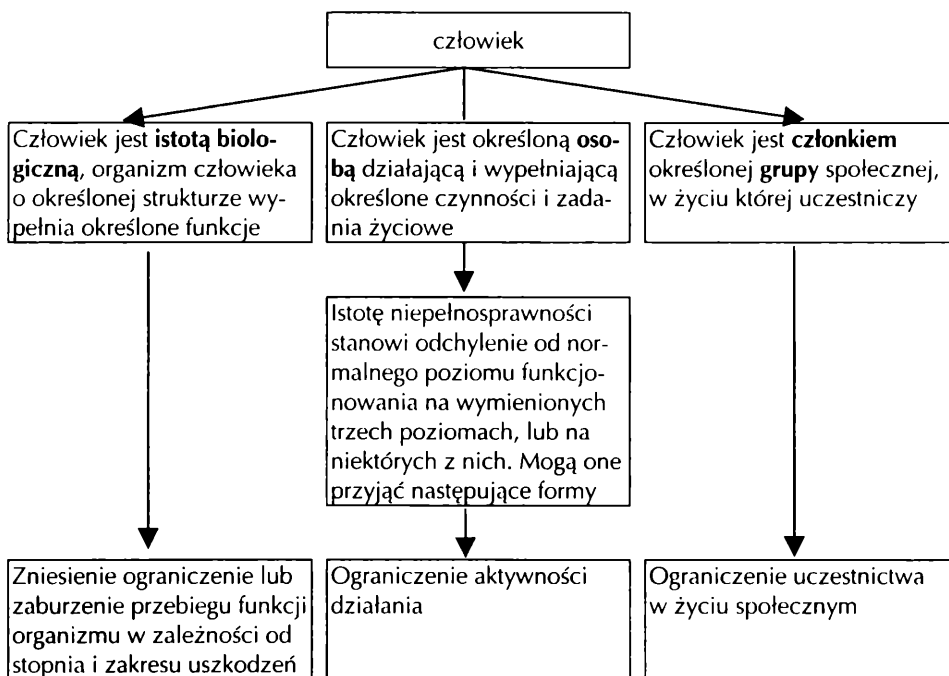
człowiek

Człowiek jest **istotą biologiczną**, organizm człowieka o określonej strukturze wypełnia określone funkcje

Człowiek jest określoną **osobą** działającą i wypełniającą określone czynności i zadania życiowe

Człowiek jest **członkiem** określonej **grupy** społecznej, w życiu której uczestniczy

Istotę niepełnosprawności stanowi odchylenie od normalnego poziomu funkcjonowania na wymienionych trzech poziomach, lub na niektórych z nich. Mogą one przyjąć następujące formy

Zniesienie ograniczenie lub zaburzenie przebiegu funkcji organizmu w zależności od stopnia i zakresu uszkodzeń

Ograniczenie aktywności działania

Ograniczenie uczestnictwa w życiu społecznym